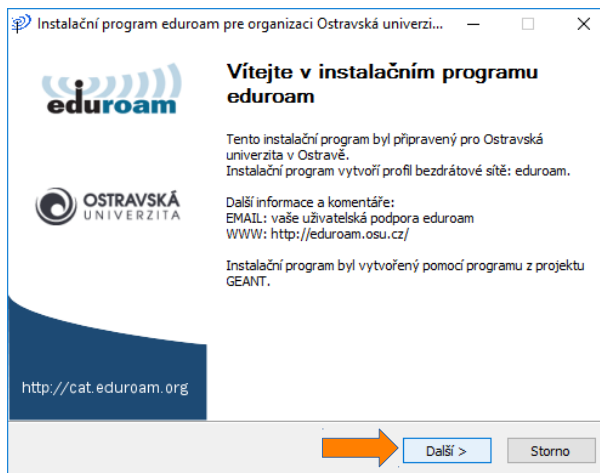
Instalační program eduroam pre organizaci Ostravská univerzi...

eduroam

OSTRAVSKÁ UNIVERZITA

http://cat.eduroam.org

Vítejte v instalačním programu eduroam

Tento instalační program byl připravený pro Ostravská univerzita v Ostravě.
Instalační program vytvoří profil bezdrátové sítě: eduroam.

Další informace a komentáře:
EMAIL: vaše uživatelská podpora eduroam
WWW: http://eduroam.osu.cz/

Instalační program byl vytvořený pomocí programu z projektu GEANT.

Další >

Storno